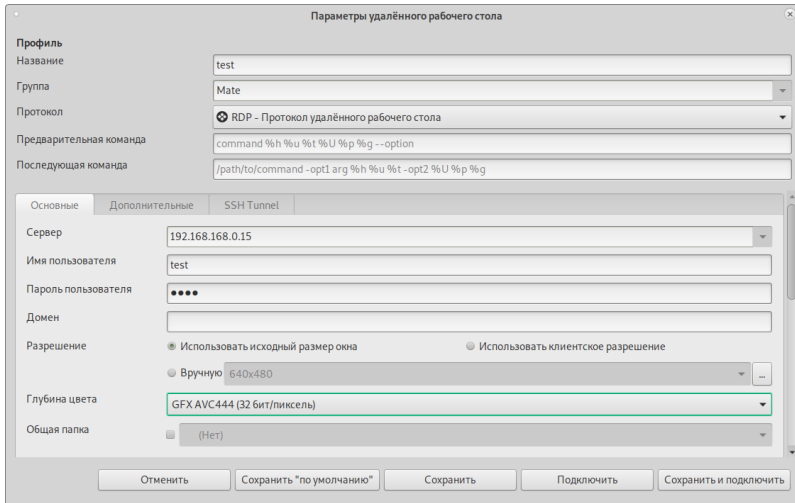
Параметры удалённого рабочего стола

Профиль

Название test

Группа Mate

Протокол RDP - Протокол удалённого рабочего стола

Предварительная команда command %h %u %t %U %p %g --option

Последующая команда /path/to/command -opt1 arg %h %u %t -opt2 %U %p %g

Основные | Дополнительные | SSH Tunnel

Сервер 192.168.168.0.15

Имя пользователя test

Пароль пользователя ●●●●

Домен

Разрешение
Использовать исходный размер окна
Использовать клиентское разрешение
Вручную 640x480 ...

Глубина цвета GFX AVC444 (32 бит/пиксель)

Общая папка (Нет)

Отменить | Сохранить "по умолчанию" | Сохранить | Подключить | Сохранить и подключить